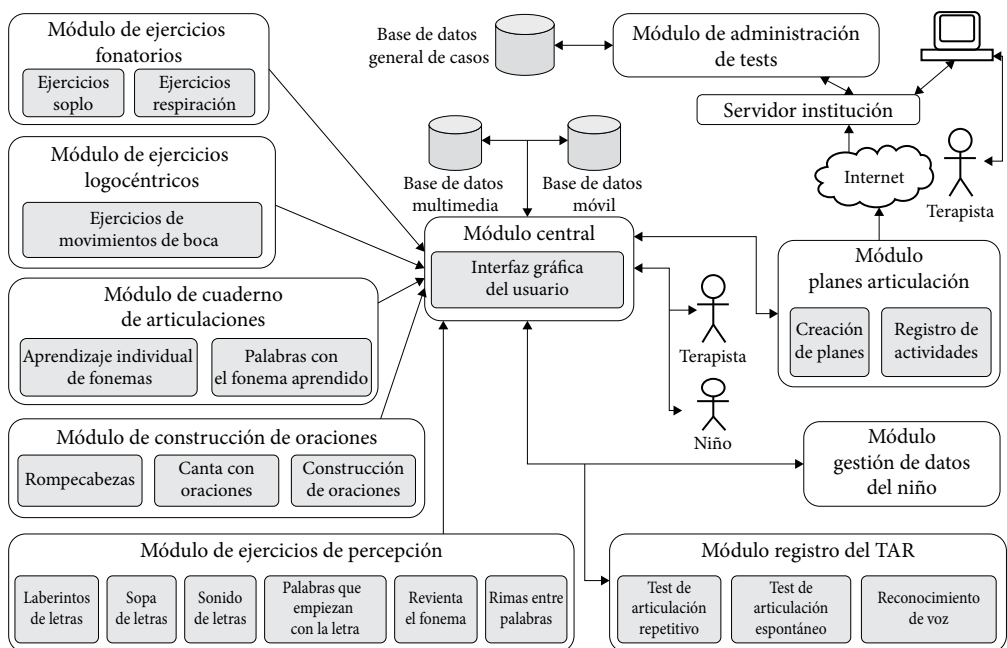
Módulo de ejercicios fonatorios

Ejercicios soplo

Ejercicios respiración

Base de datos general de casos

Módulo de administración de tests

Servidor institución

Módulo de ejercicios logocéntricos

Ejercicios de movimientos de boca

Base de datos multimedia

Base de datos móvil

Internet

Terapista

Módulo central

Interfaz gráfica del usuario

Módulo planes articulación

Creación de planes

Registro de actividades

Módulo de cuaderno de articulaciones

Aprendizaje individual de fonemas

Palabras con el fonema aprendido

Terapista

Niño

Módulo de construcción de oraciones

Rompecabezas

Canta con oraciones

Construcción de oraciones

Módulo gestión de datos del niño

Módulo de ejercicios de percepción

Laberintos de letras

Sopa de letras

Sonido de letras

Palabras que empiezan con la letra

Revienta el fonema

Rimas entre palabras

Módulo registro del TAR

Test de articulación repetitivo

Test de articulación espontáneo

Reconocimiento de voz